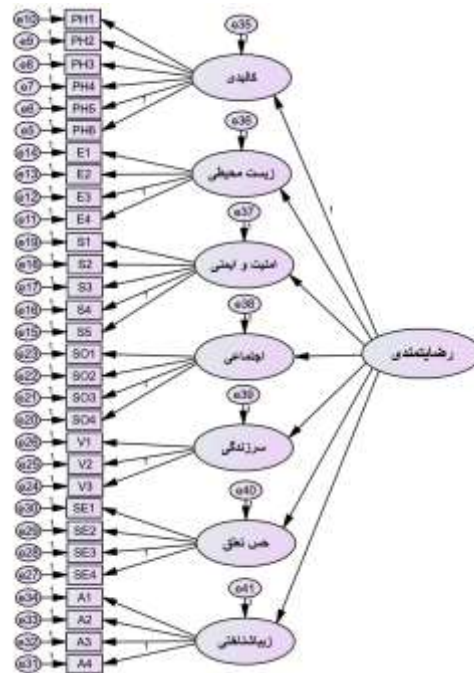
e10 PH1
e9 PH2
e8 PH3
e7 PH4
e6 PH5
e5 PH6
e14 E1
e13 E2
e12 E3
e11 E4
e19 S1
e18 S2
e17 S3
e16 S4
e15 S5
e23 SO1
e22 SO2
e21 SO3
e20 SO4
e26 V1
e25 V2
e24 V3
e30 SE1
e29 SE2
e28 SE3
e27 SE4
e34 A1
e33 A2
e32 A3
e31 A4

e35
کالبدی
e36
زیست محیطی
e37
امنیت و ایمنی
e38
اجتماعی
e39
سرزندگی
e40
حس تعلق
e41
زیباشناختی

رضایتمندی